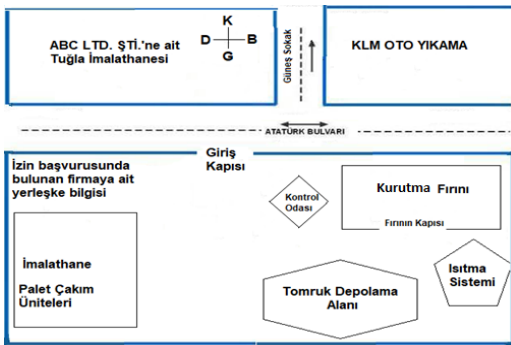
ABC LTD. ŞTİ.'ne ait Tuğla İmalathanesi

K
D B
G

Güneş Sokak

KLM OTO YIKAMA

ATATÜRK BULVARI

Giriş Kapısı

İzin başvurusunda bulunan firmaya ait yerleşke bilgisi

Kontrol Odası

Kurutma Fırını

Fırının Kapısı

İmalathane

Palet Çakım Üniteleri

Tomruk Depolama Alanı

Isıtma Sistemi